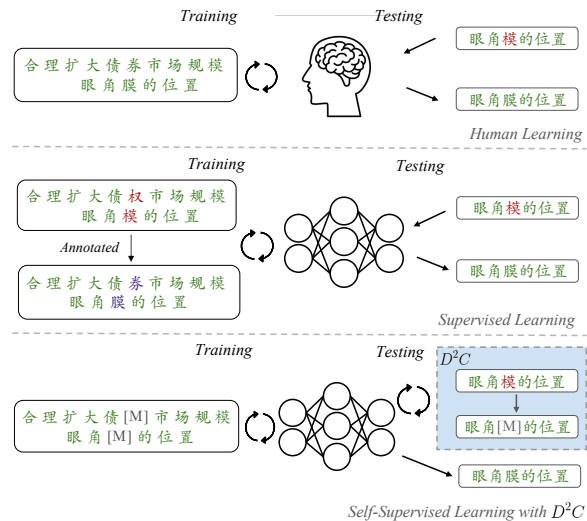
Training

Testing

合理扩大债券市场规模
眼角膜的位置

眼角模的位置

眼角膜的位置

Human Learning

Training

Testing

合理扩大债权市场规模
眼角模的位置

Annotated

合理扩大债券市场规模
眼角膜的位置

眼角模的位置

眼角膜的位置

Supervised Learning

Training

Testing

$D^2C$

眼角模的位置

眼角[M]的位置

合理扩大债[M]市场规模
眼角[M]的位置

眼角膜的位置

Self-Supervised Learning with $D^2C$